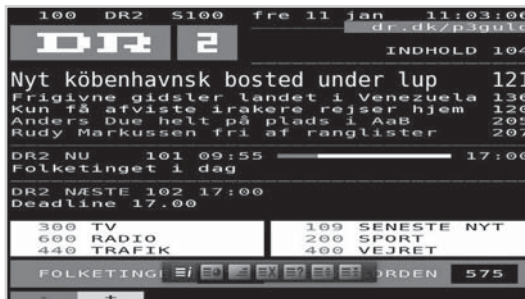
100 DR2 S100 fre 11 jan 11:03:00
dr.dk/p3gul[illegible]

DR 2

INDHOLD 104

Nyt köbenhavnsk bosted under lup 121
Frigivne gidsler landet i Venezuela 130
Kun få afviste irakere rejser hjem 126
Anders Due helt på plads i AaB 205
Rudy Markussen fri af ranglister 207

DR2 NU 101 09:55 17:00
Folketinget i dag

DR2 NÆSTE 102 17:00
Deadline 17.00

300 TV
600 RADIO
440 TRAFIK

109 SENESTE NYT
200 SPORT
400 VEJRET

FOLKETING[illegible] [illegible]RDEN 575